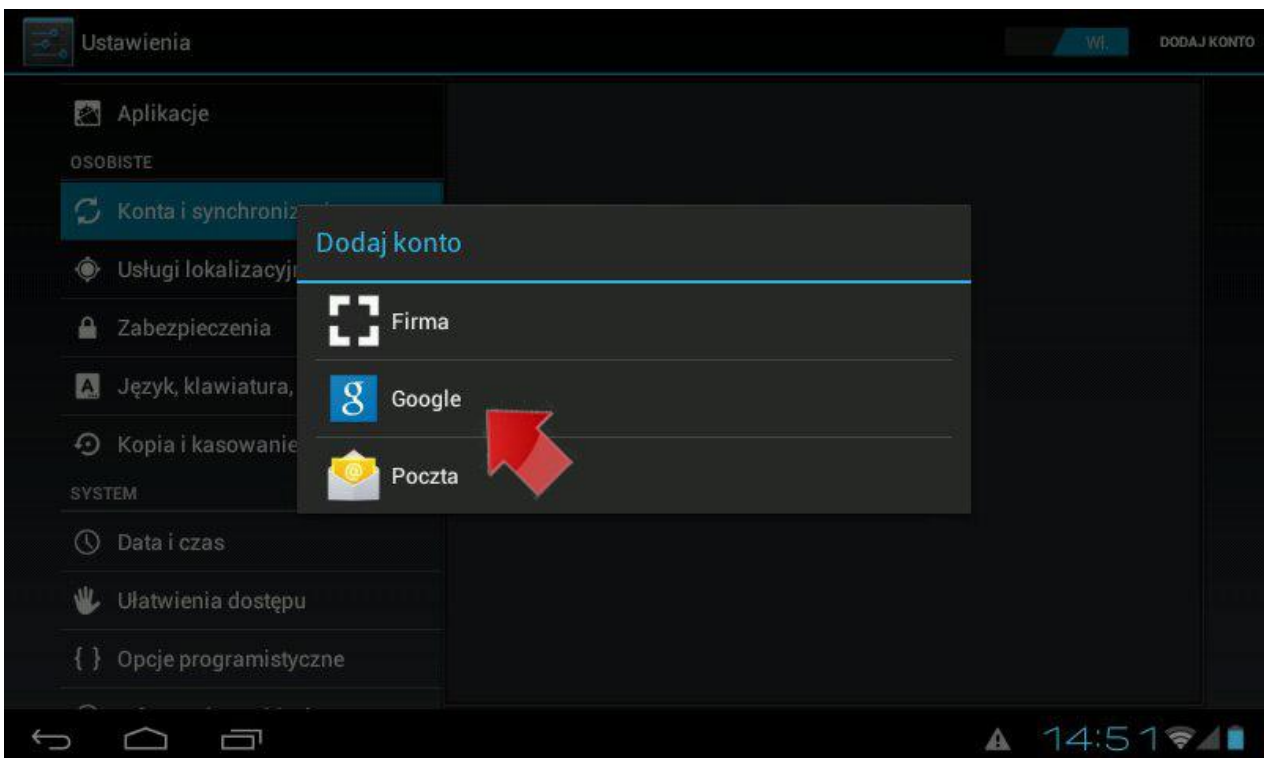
Ustawienia

WŁ.

DODAJ KONTO

Aplikacje

OSOBISTE

Konta i synchroniz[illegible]

Usługi lokalizacyj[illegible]

Zabezpieczenia

Język, klawiatura, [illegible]

Kopia i kasowanie

SYSTEM

Data i czas

Ułatwienia dostępu

Opcje programistyczne

Dodaj konto

Firma

Google

Poczta

14:51